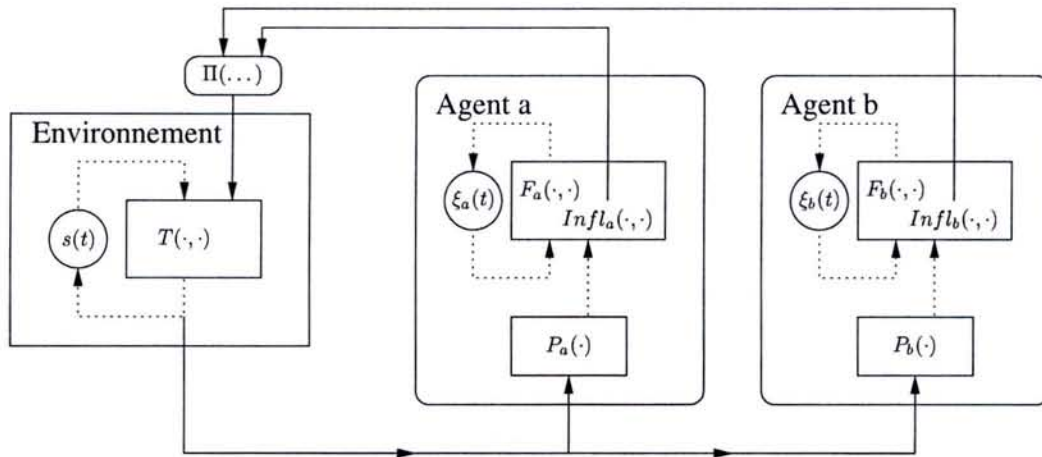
$\Pi(\ldots)$

Environnement

$s(t)$

$T(\cdot,\cdot)$

Agent a

$\xi_a(t)$

$F_a(\cdot,\cdot)$

$Infl_a(\cdot,\cdot)$

$P_a(\cdot)$

Agent b

$\xi_b(t)$

$F_b(\cdot,\cdot)$

$Infl_b(\cdot,\cdot)$

$P_b(\cdot)$